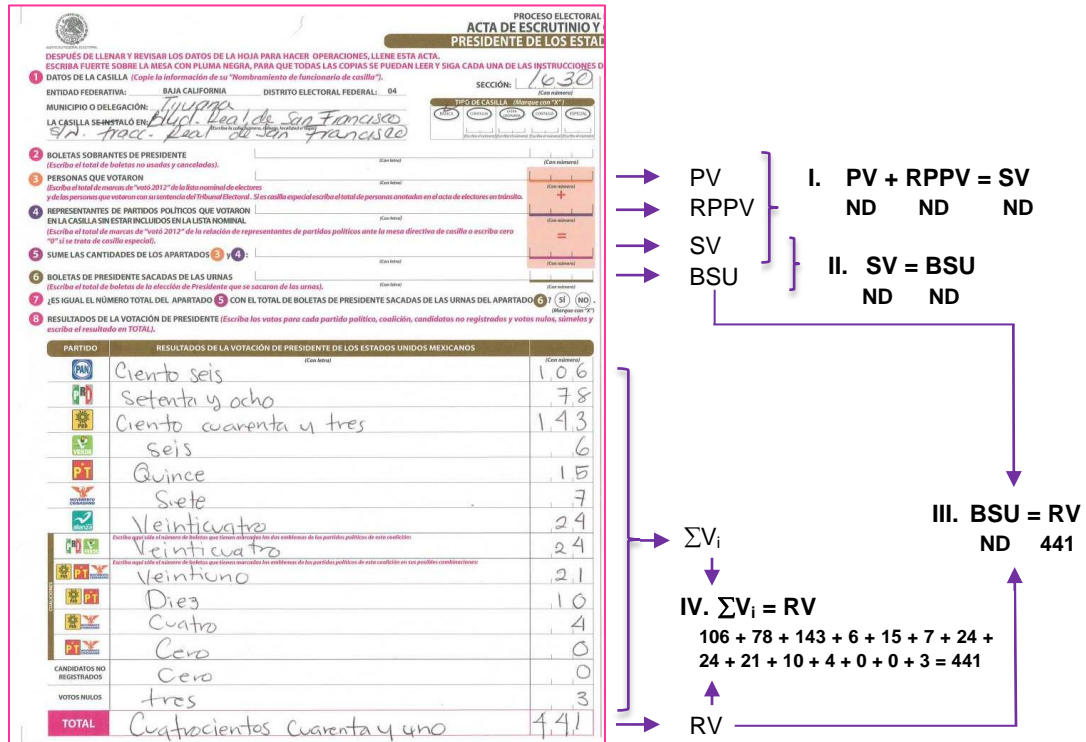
PROCESO ELECTORAL
ACTA DE ESCRUTINIO Y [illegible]
PRESIDENTE DE LOS ESTAD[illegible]

DESPUÉS DE LLENAR Y REVISAR LOS DATOS DE LA HOJA PARA HACER OPERACIONES, LLENE ESTA ACTA.
ESCRIBA FUERTE SOBRE LA MESA CON PLUMA NEGRA, PARA QUE TODAS LAS COPIAS SE PUEDAN LEER Y SIGA CADA UNA DE LAS INSTRUCCIONES D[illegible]

1 DATOS DE LA CASILLA (Copie la información de su "Nombramiento de funcionario de casilla").
SECCIÓN: 1630 (Con número)
ENTIDAD FEDERATIVA: BAJA CALIFORNIA DISTRITO ELECTORAL FEDERAL: 04
MUNICIPIO O DELEGACIÓN: Tijuana
TIPO DE CASILLA (Marque con "X")
BÁSICA CONTIGUA EXTRAORDINARIA CONTIGUA ESPECIAL
LA CASILLA SE INSTALÓ EN: Blvd. Real de San Francisco S/N. fracc. Real de San Francisco

2 BOLETAS SOBRANTES DE PRESIDENTE
(Escriba el total de boletas no usadas y canceladas). (Con letra) (Con número)
3 PERSONAS QUE VOTARON
(Escriba el total de marcas de "votó 2012" de la lista nominal de electores y de las personas que votaron con su sentencia del Tribunal Electoral. Si es casilla especial escriba el total de personas anotadas en el acta de electores en tránsito. (Con letra) (Con número) +
4 REPRESENTANTES DE PARTIDOS POLÍTICOS QUE VOTARON EN LA CASILLA SIN ESTAR INCLUIDOS EN LA LISTA NOMINAL
(Escriba el total de marcas de "votó 2012" de la relación de representantes de partidos políticos ante la mesa directiva de casilla o escriba cero "0" si se trata de casilla especial). (Con letra) =
5 SUME LAS CANTIDADES DE LOS APARTADOS 3 y 4: (Con letra) (Con número)
6 BOLETAS DE PRESIDENTE SACADAS DE LAS URNAS
(Escriba el total de boletas de la elección de Presidente que se sacaron de las urnas). (Con letra) (Con número)
7 ¿ES IGUAL EL NÚMERO TOTAL DEL APARTADO 5 CON EL TOTAL DE BOLETAS DE PRESIDENTE SACADAS DE LAS URNAS DEL APARTADO 6? SÍ NO (Marque con "X")
8 RESULTADOS DE LA VOTACIÓN DE PRESIDENTE (Escriba los votos para cada partido político, coalición, candidatos no registrados y votos nulos, súmelos y escriba el resultado en TOTAL).

| PARTIDO | RESULTADOS DE LA VOTACIÓN DE PRESIDENTE DE LOS ESTADOS UNIDOS MEXICANOS (Con letra) | (Con número) |
|---|---|---|
| PAN | Ciento seis | 106 |
| PRI | Setenta y ocho | 78 |
| PRD | Ciento cuarenta y tres | 143 |
| VERDE | seis | 6 |
| PT | Quince | 15 |
| MOVIMIENTO CIUDADANO | Siete | 7 |
| NUEVA ALIANZA | Veinticuatro | 24 |
| Escriba aquí sólo el número de boletas que tienen marcados los dos emblemas de los partidos políticos de esta coalición: | Veinticuatro | 24 |
| Escriba aquí sólo el número de boletas que tienen marcados los emblemas de los partidos políticos de esta coalición en sus posibles combinaciones: | Veintiuno | 21 |
| | Diez | 10 |
| | Cuatro | 4 |
| | Cero | 0 |
| CANDIDATOS NO REGISTRADOS | Cero | 0 |
| VOTOS NULOS | tres | 3 |
| TOTAL | Cuatrocientos Cuarenta y uno | 441 |

PV
RPPV
SV
BSU

I. PV + RPPV = SV
ND ND ND

II. SV = BSU
ND ND

III. BSU = RV
ND 441

$\sum V_i$

IV. $\sum V_i$ = RV
106 + 78 + 143 + 6 + 15 + 7 + 24 + 24 + 21 + 10 + 4 + 0 + 0 + 3 = 441

RV